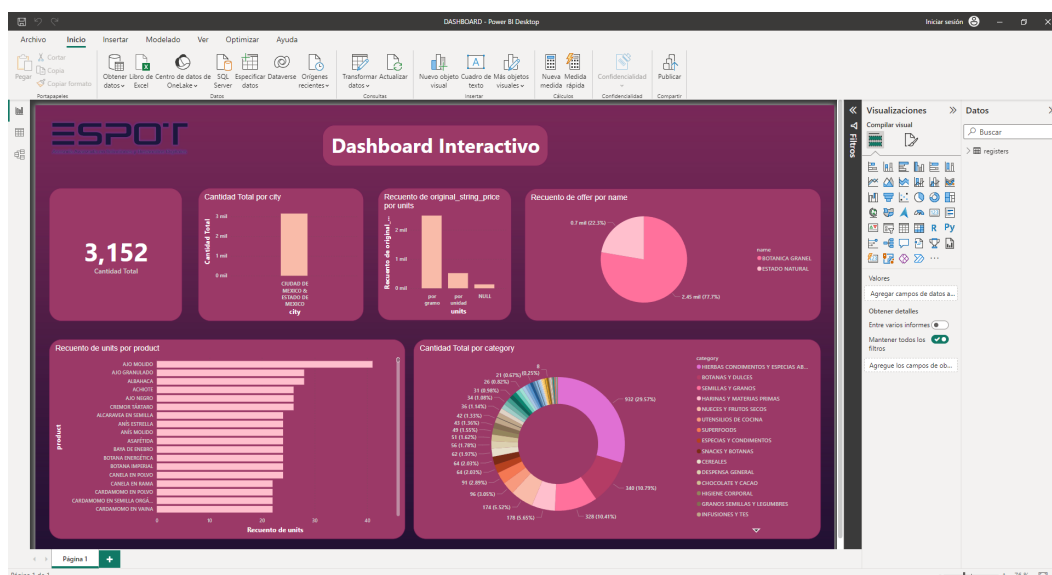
DASHBOARD - Power BI Desktop

Iniciar sesión

Archivo Inicio Insertar Modelado Ver Optimizar Ayuda

Pegar Cortar Copia Copiar formato Portapapeles

Obtener datos Libro de Excel Centro de datos de OneLake SQL Server Especificar datos Dataverse Orígenes recientes Datos

Transformar datos Actualizar Consultas

Nuevo objeto visual Cuadro de texto Más objetos visuales Insertar

Nueva medida Medida rápida Cálculos

Confidencialidad Confidencialidad

Publicar Compartir

ESPOT

Dashboard Interactivo

3,152
Cantidad Total

Cantidad Total por city
3 mil
2 mil
1 mil
0 mil
Cantidad Total
CIUDAD DE MEXICO & ESTADO DE MEXICO
city

Recuento de original_string_price por units
2 mil
1 mil
0 mil
Recuento de original...
por gramo
por unidad
NULL
units

Recuento de offer por name
0.7 mil (22.3%)
2.45 mil (77.7%)
name
BOTANICA GRANEL
ESTADO NATURAL

Recuento de units por product
AJO MOLIDO
AJO GRANULADO
ALBAHACA
ACHIOTE
AJO NEGRO
CREMOR TÁRTARO
ALCARAVEA EN SEMILLA
ANÍS ESTRELLA
ANÍS MOLIDO
ASAFÉTIDA
BAYA DE ENEBRO
BOTANA ENERGÉTICA
BOTANA IMPERIAL
CANELA EN POLVO
CANELA EN RAMA
CARDAMOMO EN POLVO
CARDAMOMO EN SEMILLA ORGÁ...
CARDAMOMO EN VAINA
product
0 10 20 30 40
Recuento de units

Cantidad Total por category
8
21 (0.67%) 8 (0.25%)
26 (0.82%)
31 (0.98%)
34 (1.08%)
36 (1.14%)
42 (1.33%)
43 (1.36%)
49 (1.55%)
51 (1.62%)
56 (1.78%)
62 (1.97%)
64 (2.03%)
64 (2.03%)
91 (2.89%)
96 (3.05%)
174 (5.52%)
178 (5.65%)
329 (10.44%)
340 (10.79%)
932 (29.57%)
category
HIERBAS CONDIMENTOS Y ESPECIAS AB...
BOTANAS Y DULCES
SEMILLAS Y GRANOS
HARINAS Y MATERIAS PRIMAS
NUECES Y FRUTOS SECOS
UTENSILIOS DE COCINA
SUPERFOODS
ESPECIAS Y CONDIMENTOS
SNACKS Y BOTANAS
CEREALES
DESPENSA GENERAL
CHOCOLATE Y CACAO
HIGIENE CORPORAL
GRANOS SEMILLAS Y LEGUMBRES
INFUSIONES Y TES

Filtros

Visualizaciones
Compilar visual
R Py
Valores
Agregar campos de datos a...
Obtener detalles
Entre varios informes
Mantener todos los filtros
Agregue los campos de ob...

Datos
Buscar
registers

Página 1